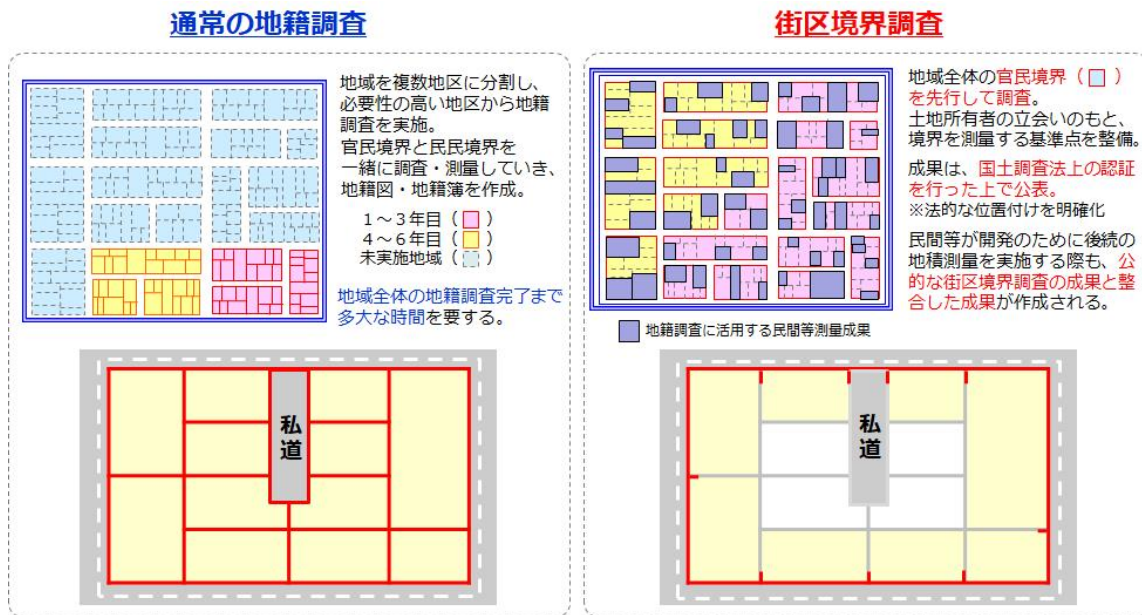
通常の地籍調査

地域を複数地区に分割し、必要性の高い地区から地籍調査を実施。
官民境界と民民境界を一緒に調査・測量していき、地籍図・地籍簿を作成。

1～3年目（ ）
4～6年目（ ）
未実施地域（ ）

地域全体の地籍調査完了まで多大な時間を要する。

私道

街区境界調査

地域全体の官民境界（ ）を先行して調査。
土地所有者の立会いのもと、境界を測量する基準点を整備。

成果は、国土調査法上の認証を行った上で公表。
※法的な位置付けを明確化

民間等が開発のために後続の地積測量を実施する際も、公的な街区境界調査の成果と整合した成果が作成される。

地籍調査に活用する民間等測量成果

私道